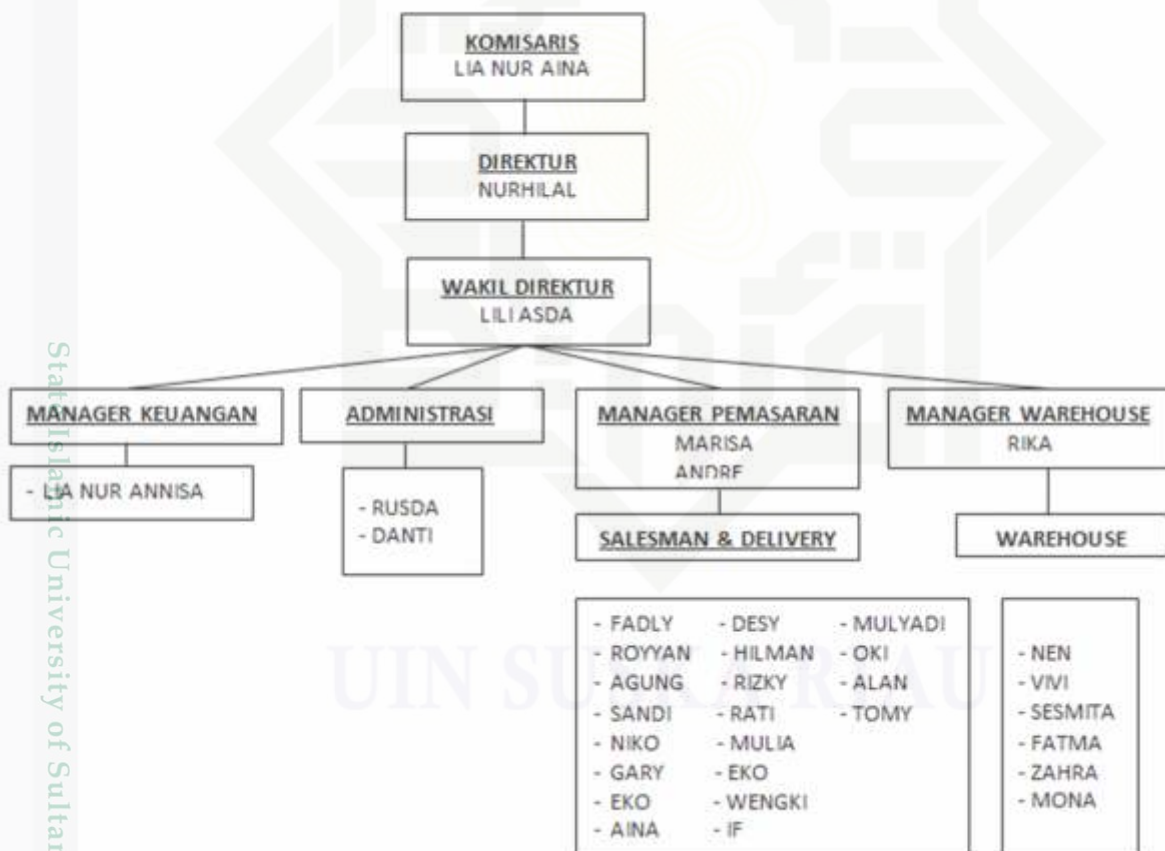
KOMISARIS
LIA NUR AINA

DIREKTUR
NURHILAL

WAKIL DIREKTUR
LILI ASDA

MANAGER KEUANGAN

- LIA NUR ANNISA

ADMINISTRASI

- RUSDA
- DANTI

MANAGER PEMASARAN
MARISA
ANDRE

SALESMAN & DELIVERY

- FADLY
- ROYYAN
- AGUNG
- SANDI
- NIKO
- GARY
- EKO
- AINA

- DESY
- HILMAN
- RIZKY
- RATI
- MULIA
- EKO
- WENGKI
- IF

- MULYADI
- OKI
- ALAN
- TOMY

MANAGER WAREHOUSE
RIKA

WAREHOUSE

- NEN
- VIVI
- SESMITA
- FATMA
- ZAHRA
- MONA

State Islamic University of Sultan

UIN SUSKA RIAU